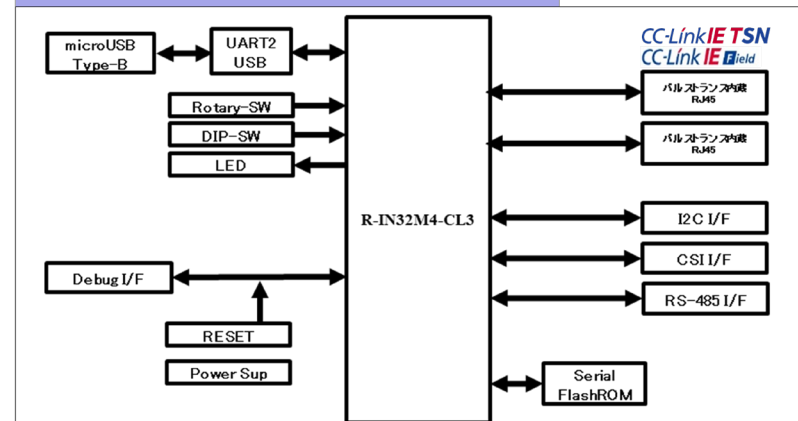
CC-Link IE TSN
CC-Link IE Field

microUSB Type-B

UART2 USB

Rotary-SW

DIP-SW

LED

Debug I/F

RESET

Power Sup

R-IN32M4-CL3

パルストランス内蔵 RJ45

パルストランス内蔵 RJ45

I2C I/F

CSI I/F

RS-485 I/F

Serial FlashROM